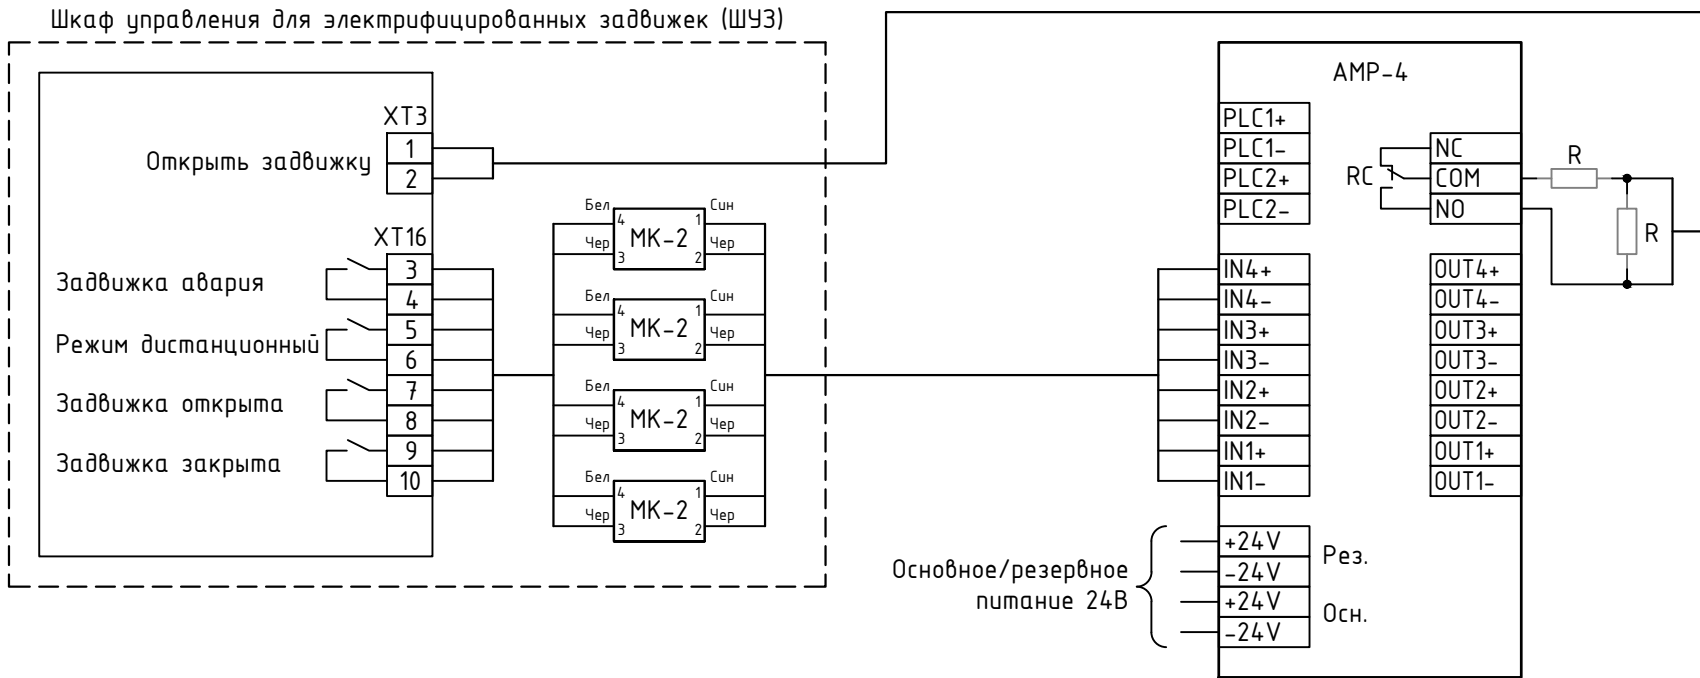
Шкаф управления для электрифицированных задвижек (ШУЗ)

XT3
1
2
Открыть задвижку

XT16
3
4
5
6
7
8
9
10
Задвижка авария
Режим дистанционный
Задвижка открыта
Задвижка закрыта

Бел
4
Чер
3
MK-2
Син
1
Чер
2

Бел
4
Чер
3
MK-2
Син
1
Чер
2

Бел
4
Чер
3
MK-2
Син
1
Чер
2

Бел
4
Чер
3
MK-2
Син
1
Чер
2

AMP-4
PLC1+
PLC1-
PLC2+
PLC2-
RC
NC
COM
NO
R
R
IN4+
IN4-
IN3+
IN3-
IN2+
IN2-
IN1+
IN1-
OUT4+
OUT4-
OUT3+
OUT3-
OUT2+
OUT2-
OUT1+
OUT1-

Основное/резервное питание 24В
+24V
-24V
+24V
-24V
Рез.
Осн.